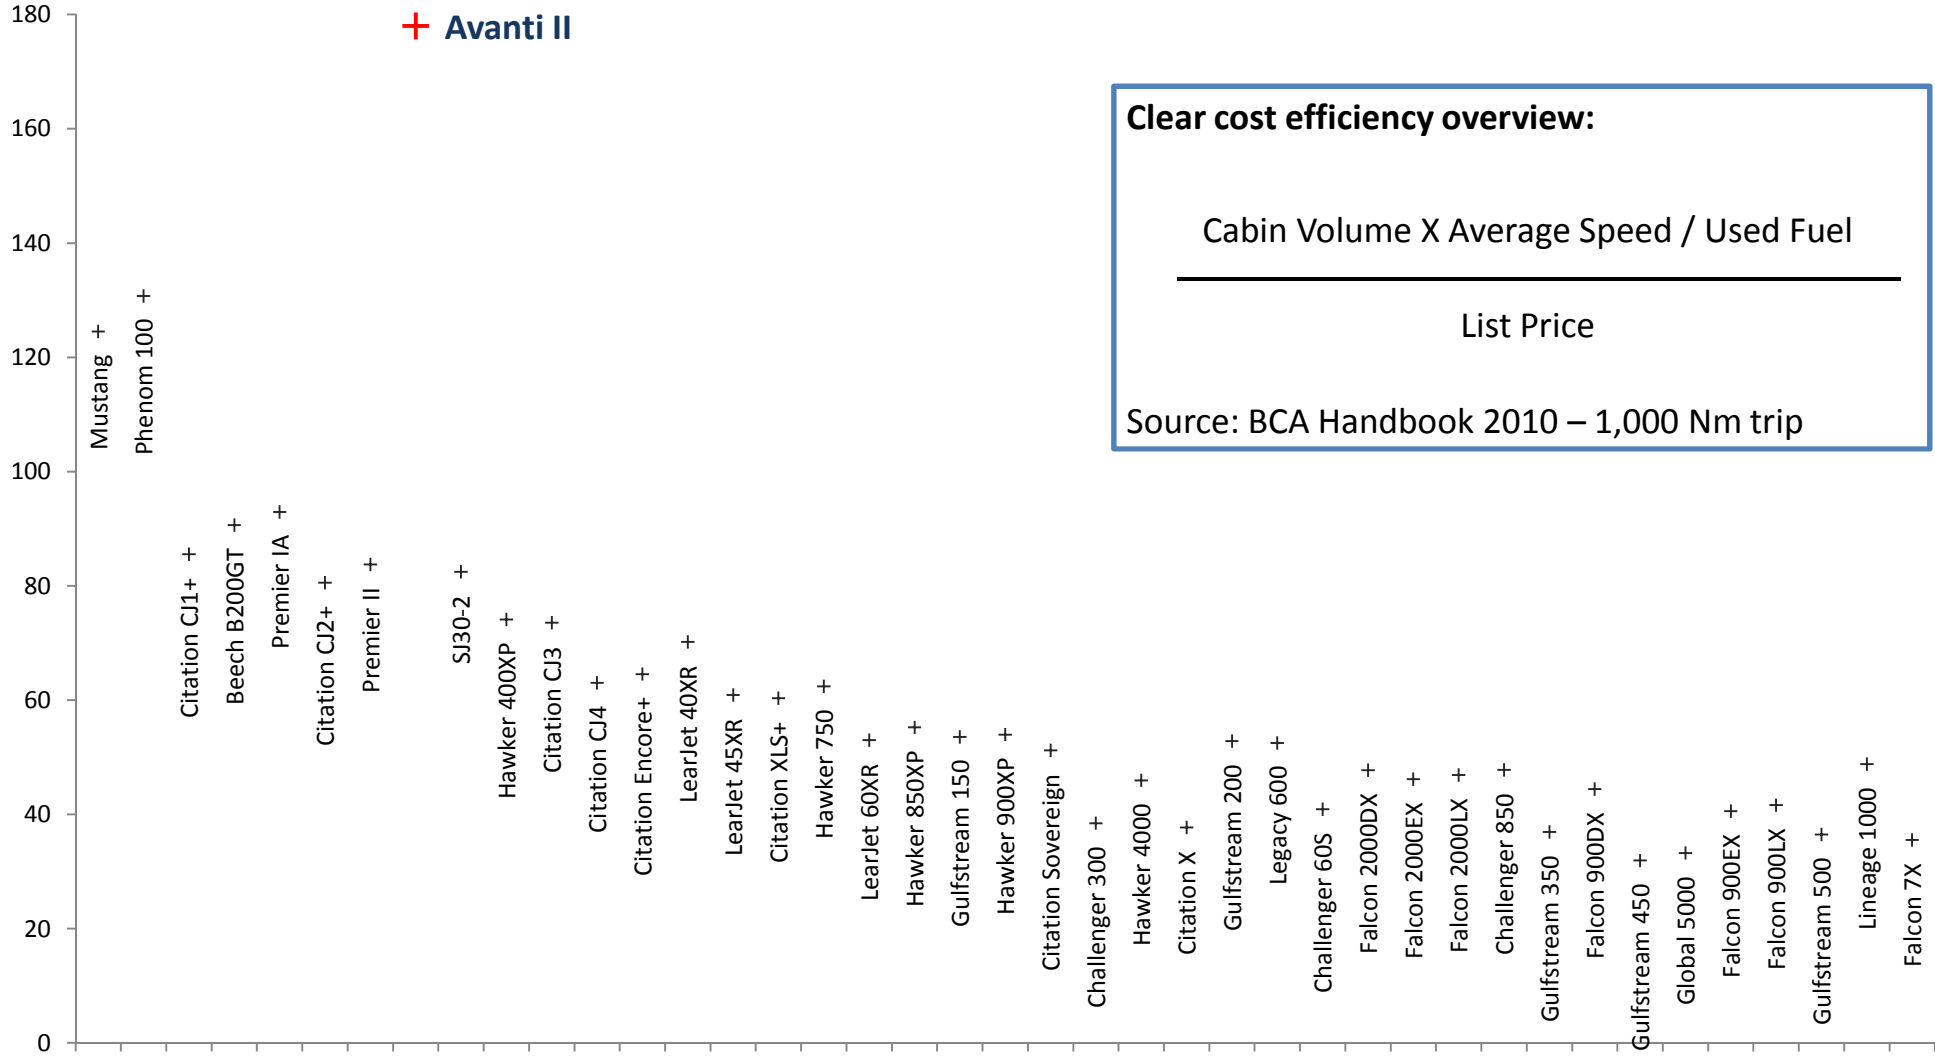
180
160
140
120
100
80
60
40
20
0

Avanti II

Clear cost efficiency overview:

$\frac{\text{Cabin Volume X Average Speed / Used Fuel}}{\text{List Price}}$

Source: BCA Handbook 2010 – 1,000 Nm trip

Mustang
Phenom 100
Citation CJ1+
Beech B200GT
Premier IA
Citation CJ2+
Premier II
SJ30-2
Hawker 400XP
Citation CJ3
Citation CJ4
Citation Encore+
LearJet 40XR
LearJet 45XR
Citation XLS+
Hawker 750
LearJet 60XR
Hawker 850XP
Gulfstream 150
Hawker 900XP
Citation Sovereign
Challenger 300
Hawker 4000
Citation X
Gulfstream 200
Legacy 600
Challenger 605
Falcon 2000DX
Falcon 2000EX
Falcon 2000LX
Challenger 850
Gulfstream 350
Falcon 900DX
Gulfstream 450
Global 5000
Falcon 900EX
Falcon 900LX
Gulfstream 500
Lineage 1000
Falcon 7X